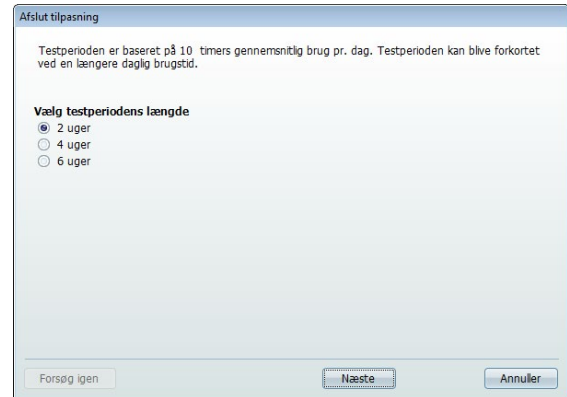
Afslut tilpasning

Testperioden er baseret på 10 timers gennemsnitlig brug pr. dag. Testperioden kan blive forkortet ved en længere daglig brugstid.

Vælg testperiodens længde
2 uger
4 uger
6 uger

Forsøg igen
Næste
Annuller